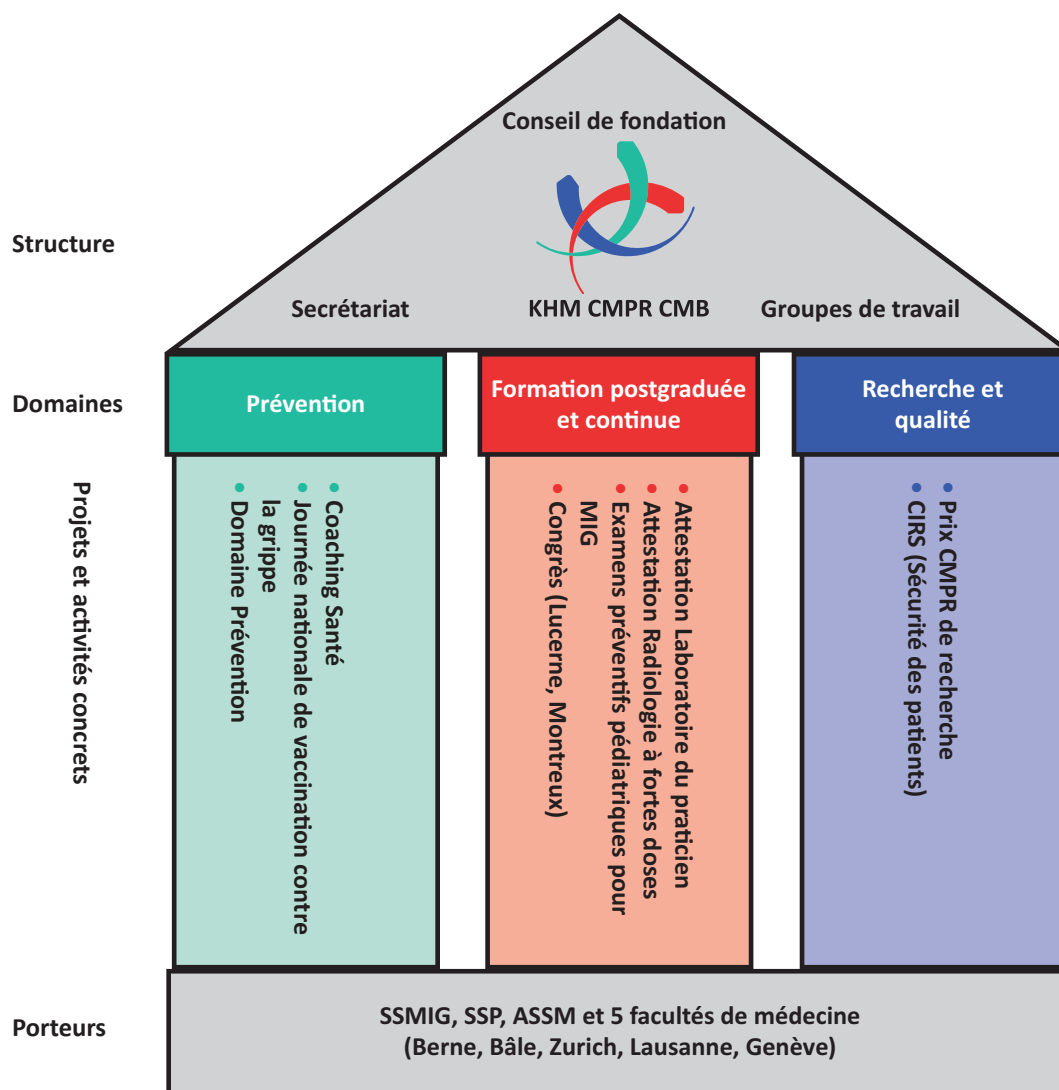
Conseil de fondation

Structure

Secrétariat

KHM CMPR CMB

Groupes de travail

Domaines

Prévention

Formation postgraduée et continue

Recherche et qualité

Projets et activités concrets

• Coaching Santé
• Journée nationale de vaccination contre la grippe
• Domaine Prévention

• Attestation Laboratoire du praticien
• Attestation Radiologie à fortes doses
• Examens préventifs pédiatriques pour MIG
• Congrès (Lucerne, Montreux)

• Prix CMPR de recherche
• CIRS (Sécurité des patients)

Porteurs

SSMIG, SSP, ASSM et 5 facultés de médecine (Berne, Bâle, Zurich, Lausanne, Genève)